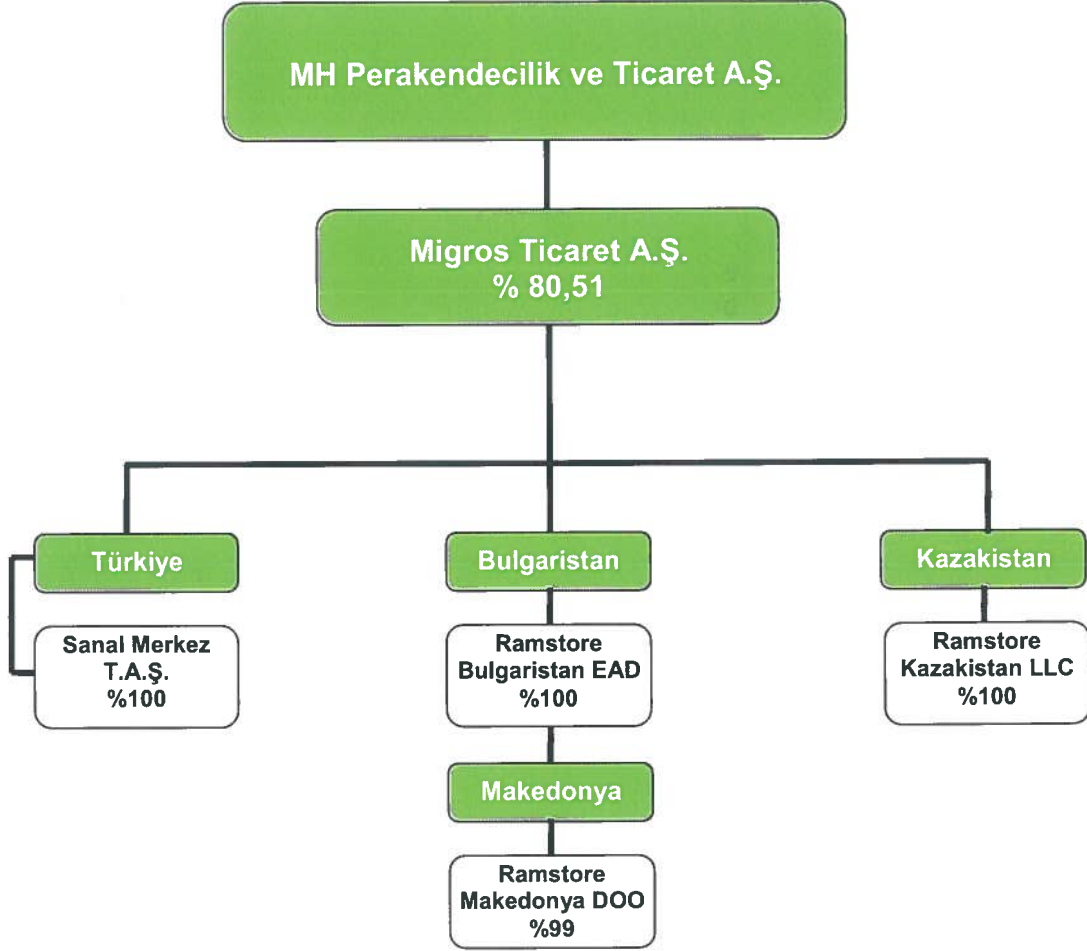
MH Perakendecilik ve Ticaret A.Ş.

Migros Ticaret A.Ş.
% 80,51

Türkiye

Sanal Merkez T.A.Ş. %100

Bulgaristan

Ramstore Bulgaristan EAD %100

Makedonya

Ramstore Makedonya DOO %99

Kazakistan

Ramstore Kazakistan LLC %100